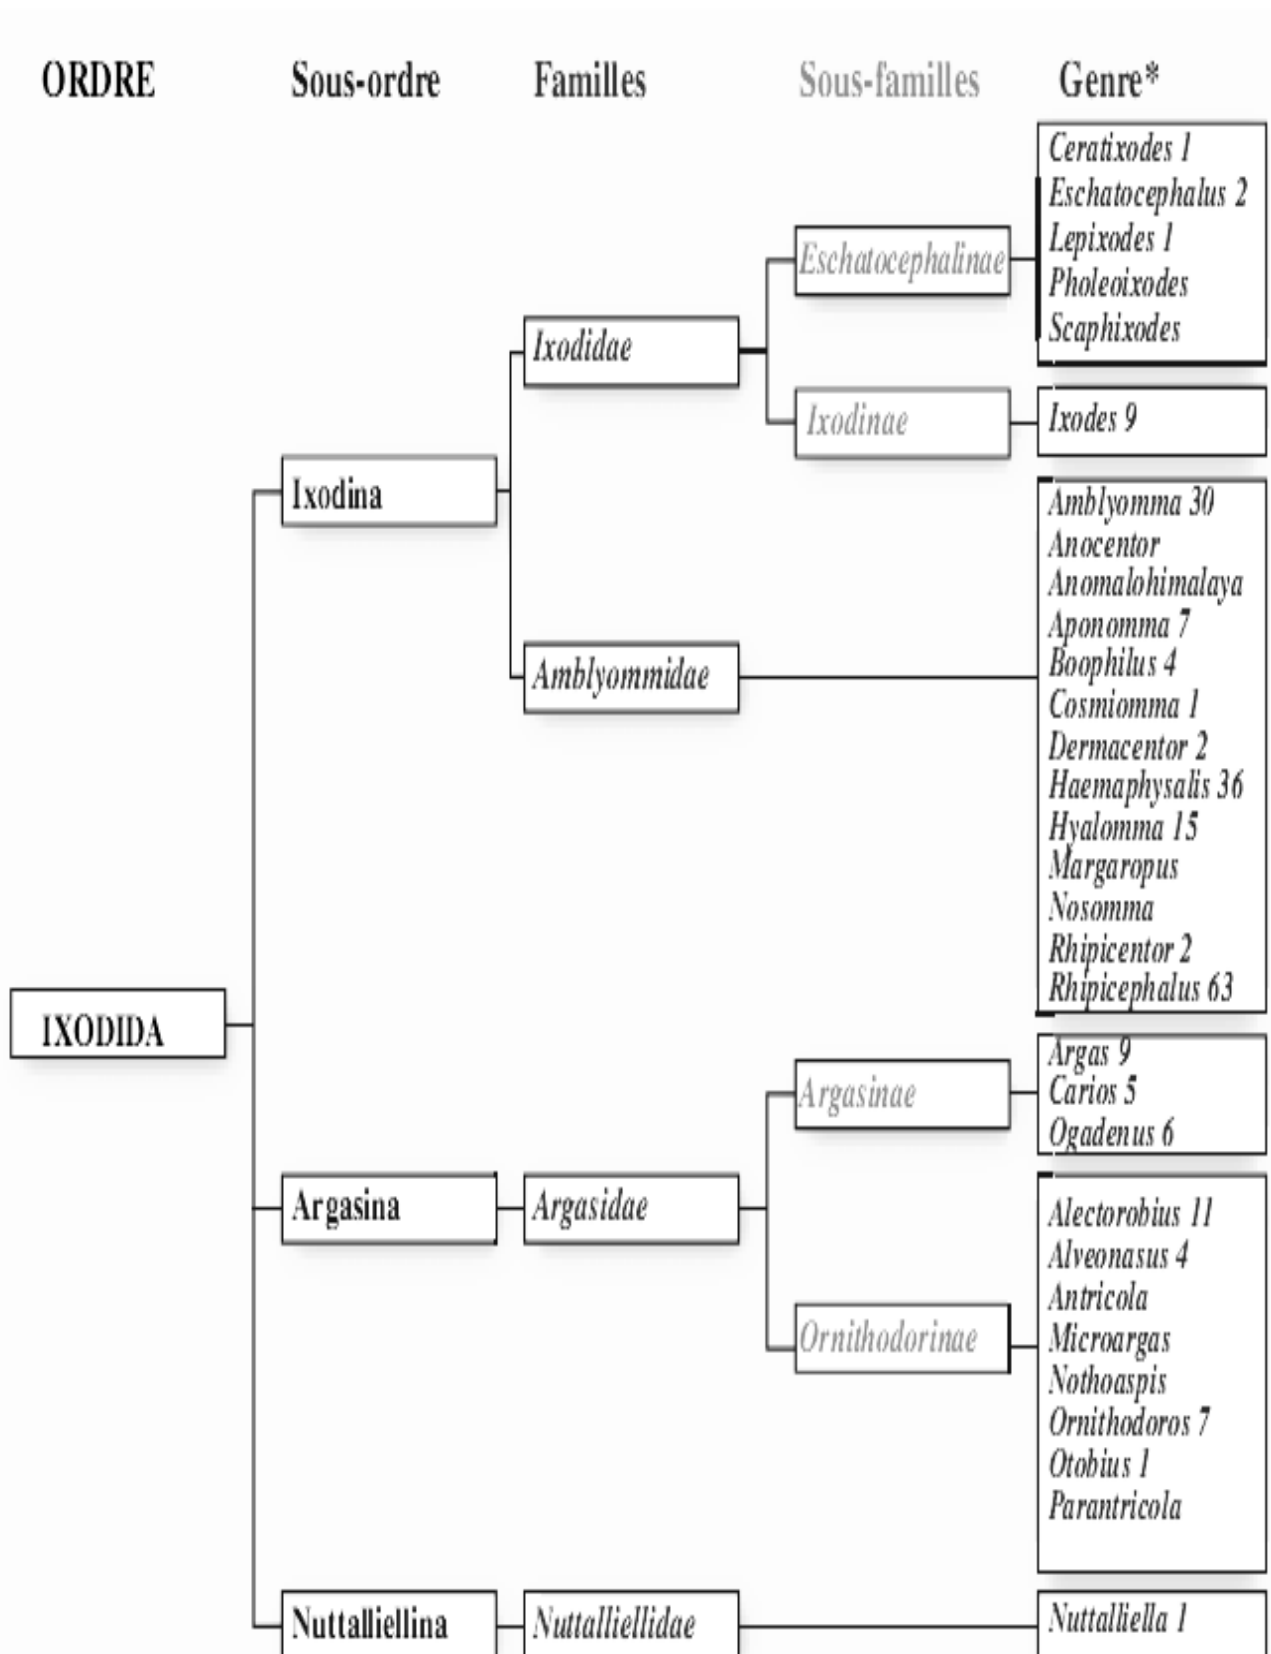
ORDRE

Sous-ordre

Familles

Sous-familles

Genre*

IXODIDA

Ixodina

Ixodidae

Eschatocephalinae

Ceratixodes 1
Eschatocephalus 2
Lepixodes 1
Pholeoixodes
Scaphixodes

Ixodinae

Ixodes 9

Amblyommidae

Amblyomma 30
Anocentor
Anomalohimalaya
Aponomma 7
Boophilus 4
Cosmiomma 1
Dermacentor 2
Haemaphysalis 36
Hyalomma 15
Margaropus
Nosomma
Rhipicentor 2
Rhipicephalus 63

Argasina

Argasidae

Argasinae

Argas 9
Carios 5
Ogadenus 6

Ornithodorinae

Alectorobius 11
Alveonasus 4
Antricola
Microargas
Nothoaspis
Ornithodoros 7
Otobius 1
Parantricola

Nuttalliellina

Nuttalliellidae

Nuttalliella 1